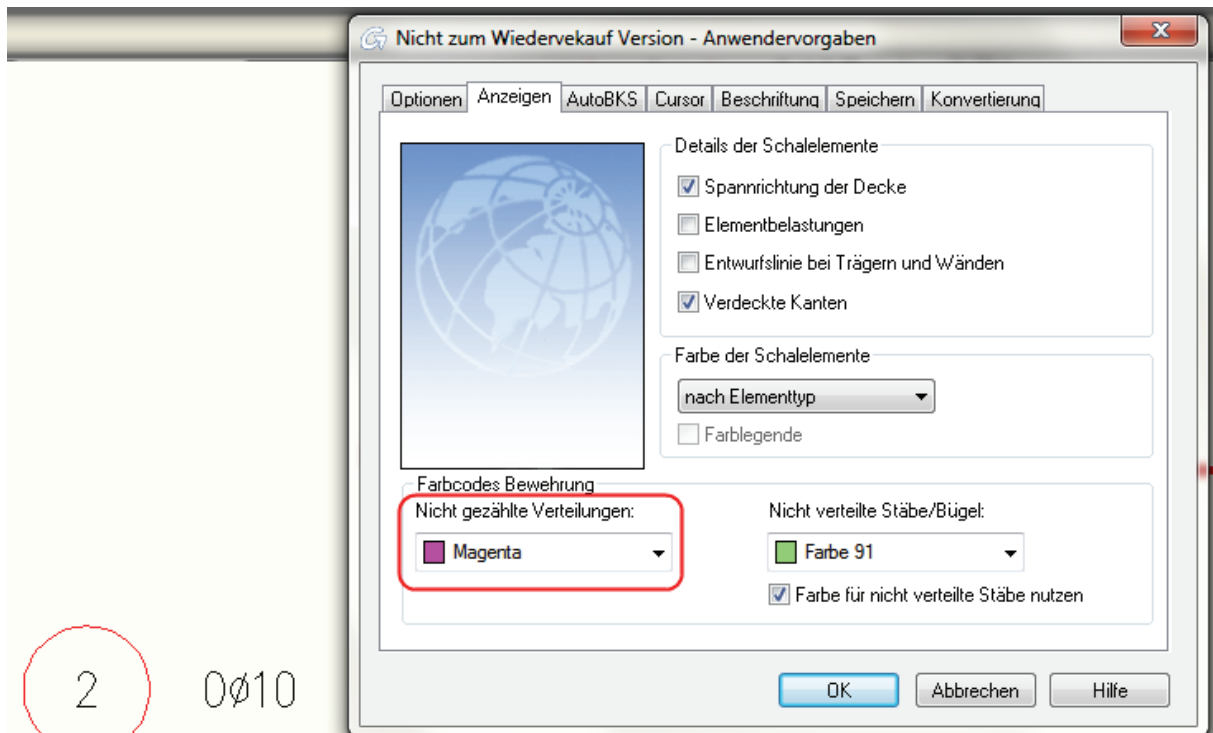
Nicht zum Wiedervekauf Version - Anwendervorgaben

Optionen | Anzeigen | AutoBKS | Cursor | Beschriftung | Speichern | Konvertierung

Details der Schalelemente
Spannrichtung der Decke
Elementbelastungen
Entwurfslinie bei Trägern und Wänden
Verdeckte Kanten

Farbe der Schalelemente
nach Elementtyp
Farblegende

Farbcodes Bewehrung
Nicht gezählte Verteilungen:
Magenta
Nicht verteilte Stäbe/Bügel:
Farbe 91
Farbe für nicht verteilte Stäbe nutzen

OK
Abbrechen
Hilfe

2
0ø10